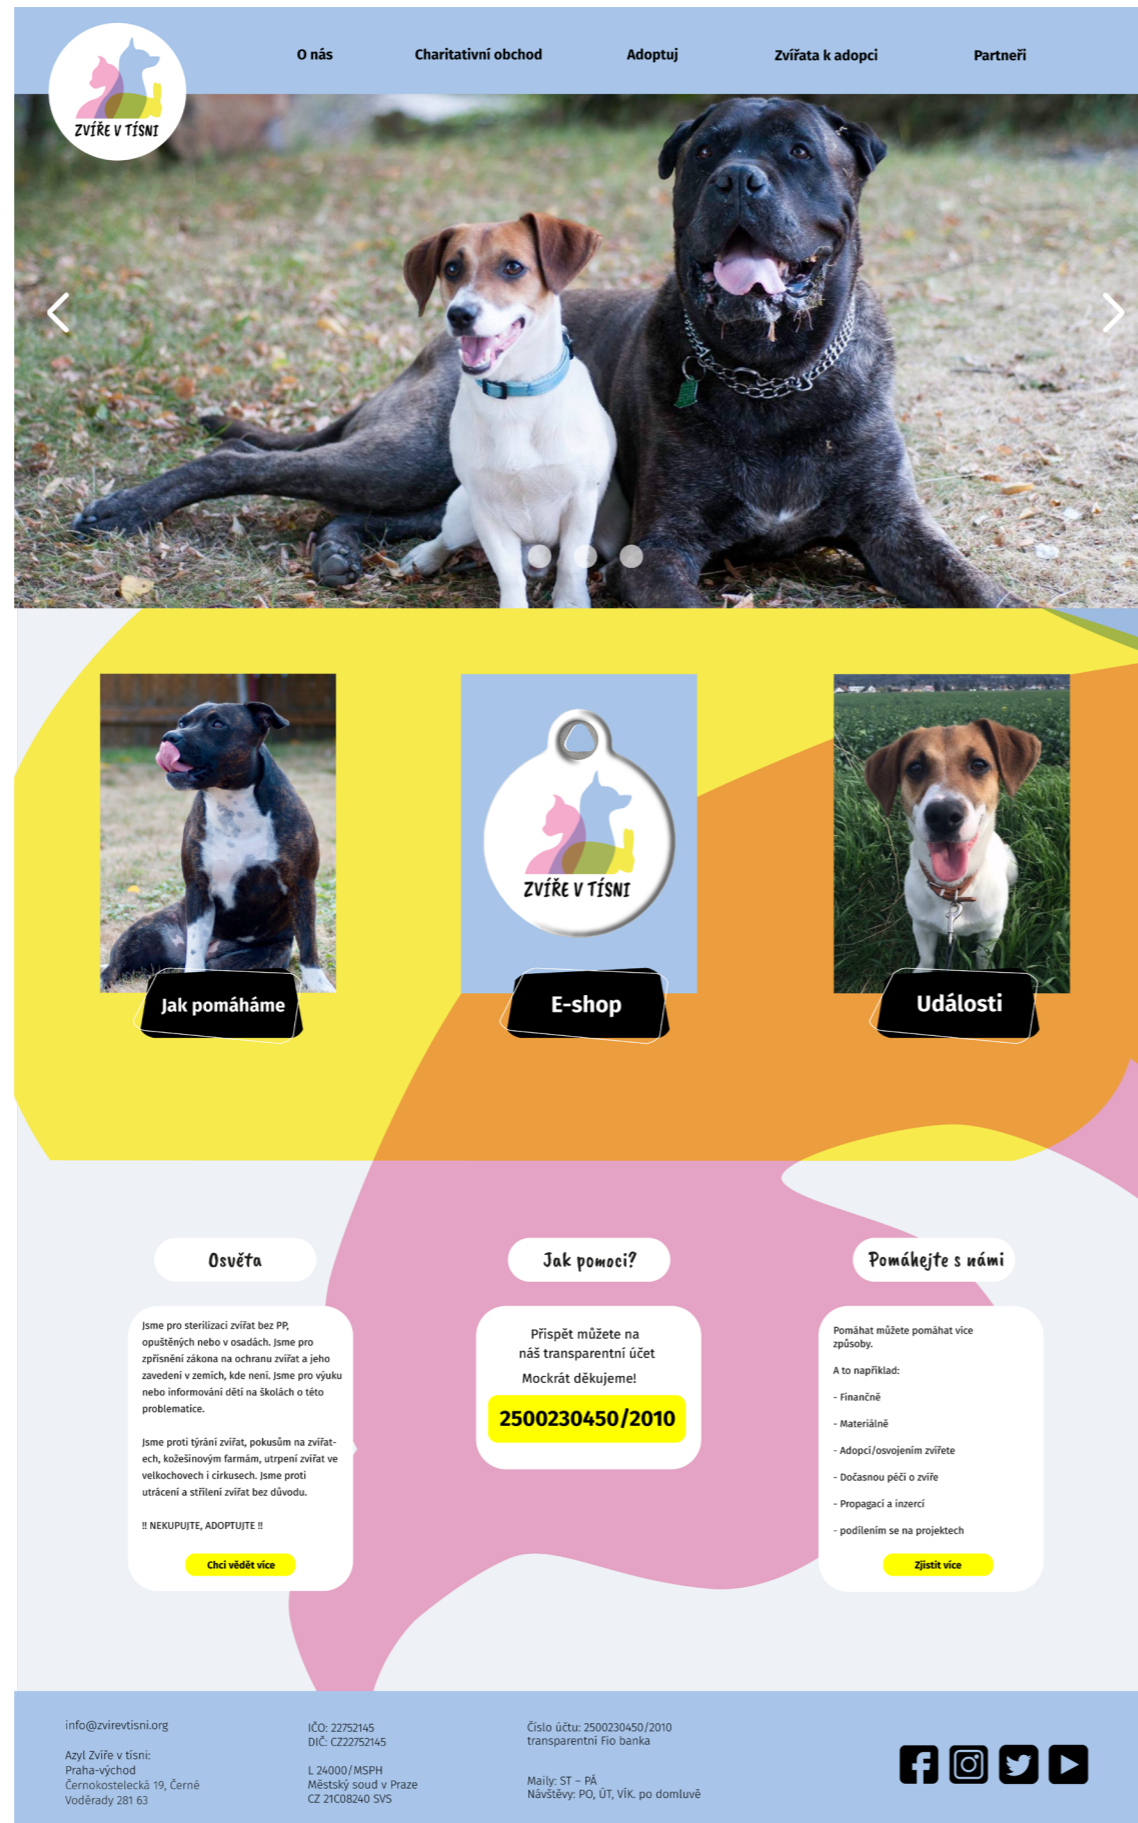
ZVÍŘE V TÍSNI

O nás
Charitativní obchod
Adoptuj
Zvířata k adopci
Partneři

Jak pomáháme

ZVÍŘE V TÍSNI

E-shop

Události

Osvěta

Jsme pro sterilizaci zvířat bez PP, opuštěných nebo v osadách. Jsme pro zpřísnění zákona na ochranu zvířat a jeho zavedení v zemích, kde není. Jsme pro výuku nebo informování dětí na školách o této problematice.

Jsme proti týrání zvířat, pokusům na zvířatech, kožešinovým farmám, utrpení zvířat ve velkochovech i cirkusech. Jsme proti utrácení a střílení zvířat bez důvodu.

!! NEKUPUJTE, ADOPTUJTE !!

Chci vědět více

Jak pomoci?

Přispět můžete na náš transparentní účet

Mockrát děkujeme!

2500230450/2010

Pomáhejte s námi

Pomáhat můžete pomáhat více způsoby.

A to například:

- Finančně

- Materiálně

- Adopcí/osvojením zvířete

- Dočasnou péčí o zvíře

- Propagací a inzercí

- podílením se na projektech

Zjistit více

info@zvirevtisni.org

Azyl Zvíře v tísni:
Praha-východ
Černokostelecká 19, Černé Voděrady 281 63

IČO: 22752145
DIČ: CZ22752145

L 24000/MSPH
Městský soud v Praze
CZ 21C08240 SVS

Číslo účtu: 2500230450/2010
transparentní Fio banka

Maily: ST – PÁ
Návštěvy: PO, ÚT, VÍK. po domluvě